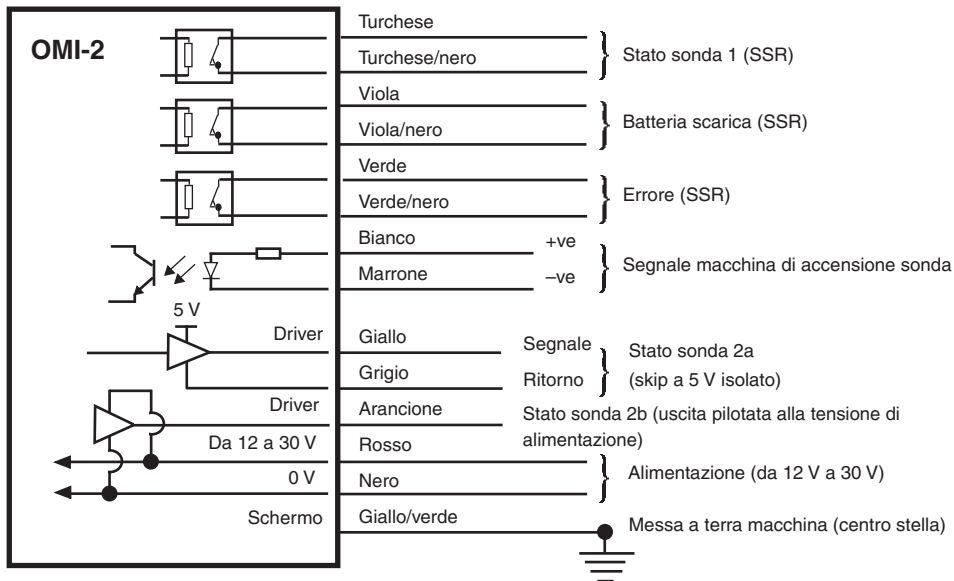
OMI-2

Turchese
Turchese/nero
Stato sonda 1 (SSR)

Viola
Viola/nero
Batteria scarica (SSR)

Verde
Verde/nero
Errore (SSR)

Bianco +ve
Marrone –ve
Segnale macchina di accensione sonda

5 V
Driver
Giallo
Grigio
Segnale
Ritorno
Stato sonda 2a
(skip a 5 V isolato)

Driver
Arancione
Stato sonda 2b (uscita pilotata alla tensione di alimentazione)

Da 12 a 30 V
Rosso
0 V
Nero
Alimentazione (da 12 V a 30 V)

Schermo
Giallo/verde
Messa a terra macchina (centro stella)